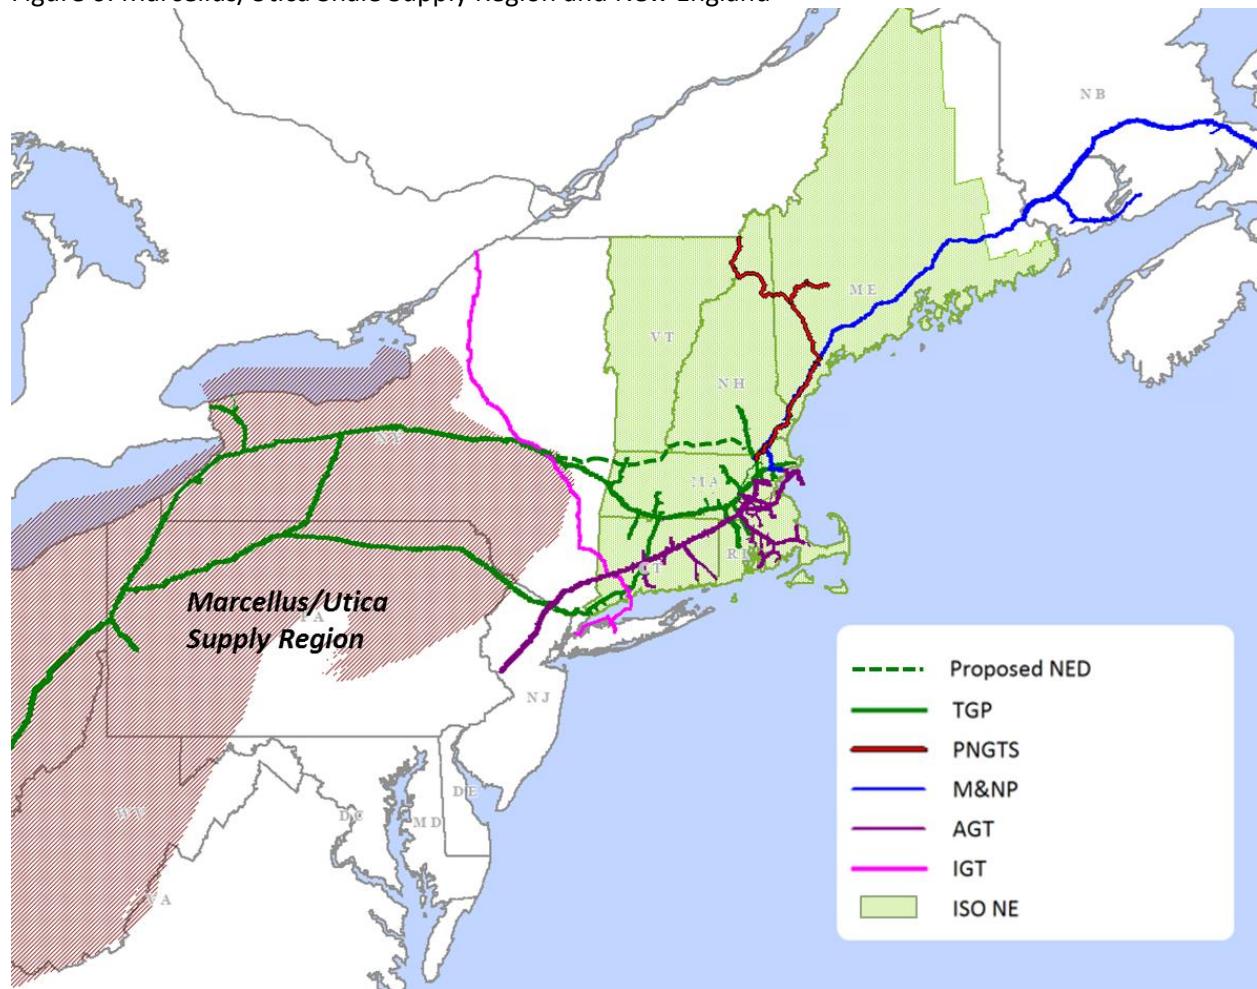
Figure 3: Marcellus/Utica Shale Supply Region and New England

NB

ME

VT

NH

NY

MA

CT

RI

PA

NJ

DE

MD

DC

WV

VA

Marcellus/Utica Supply Region

Proposed NED

TGP

PNGTS

M&NP

AGT

IGT

ISO NE